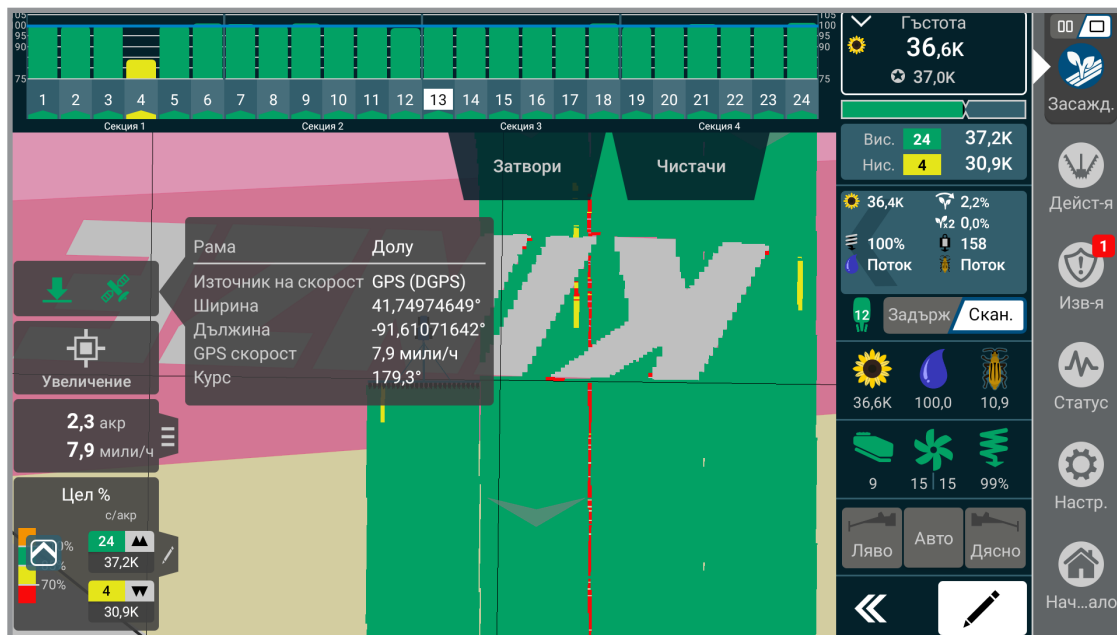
105
100
95
90
75

105
100
95
90
75

1 2 3 4 5 6 7 8 9 10 11 12 13 14 15 16 17 18 19 20 21 22 23 24

Секция 1
Секция 2
Секция 3
Секция 4

Затвори
Чистачи

Рама	Долу
Източник на скорост	GPS (DGPS)
Ширина	41,74974649°
Дължина	-91,61071642°
GPS скорост	7,9 мили/ч
Курс	179,3°

Увеличение

2,3 акр
7,9 мили/ч

Цел %
с/акр
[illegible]0%
%
70%
24
37,2K
4
30,9K

Гъстота
36,6K
37,0K

Вис. 24 37,2K
Нис. 4 30,9K

36,4K
2,2%
2 0,0%
100%
158
Поток
Поток

12
Задърж
Скан.

36,6K
100,0
10,9

9
15 | 15
99%

Ляво
Авто
Дясно

Засажд.
Дейст-я
1
Изв-я
Статус
Настр.
Нач...ало